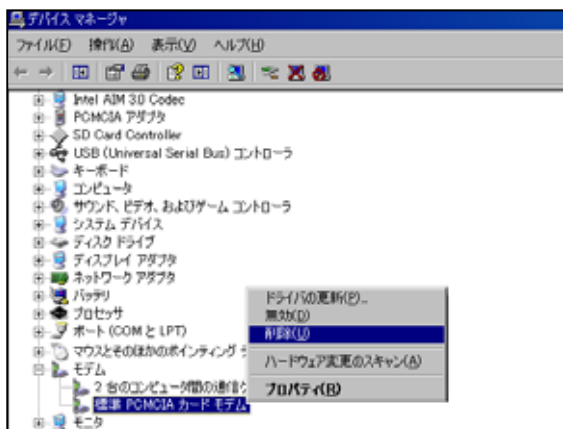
デバイス マネージャ

ファイル(F) 操作(A) 表示(V) ヘルプ(H)

Intel AIM 3.0 Codec
PCMCIA アダプタ
SD Card Controller
USB (Universal Serial Bus) コントローラ
キーボード
コンピュータ
サウンド、ビデオ、およびゲーム コントローラ
システム デバイス
ディスク ドライブ
ディスプレイ アダプタ
ネットワーク アダプタ
バッテリ
プロセッサ
ポート (COM と LPT)
マウスとそのほかのポインティング デ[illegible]
モデム
2 台のコンピュータ間の通信ケ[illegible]
標準 PCMCIA カード モデム
モニタ

ドライバの更新(P)...
無効(D)
削除(U)
ハードウェア変更のスキャン(A)
プロパティ(R)